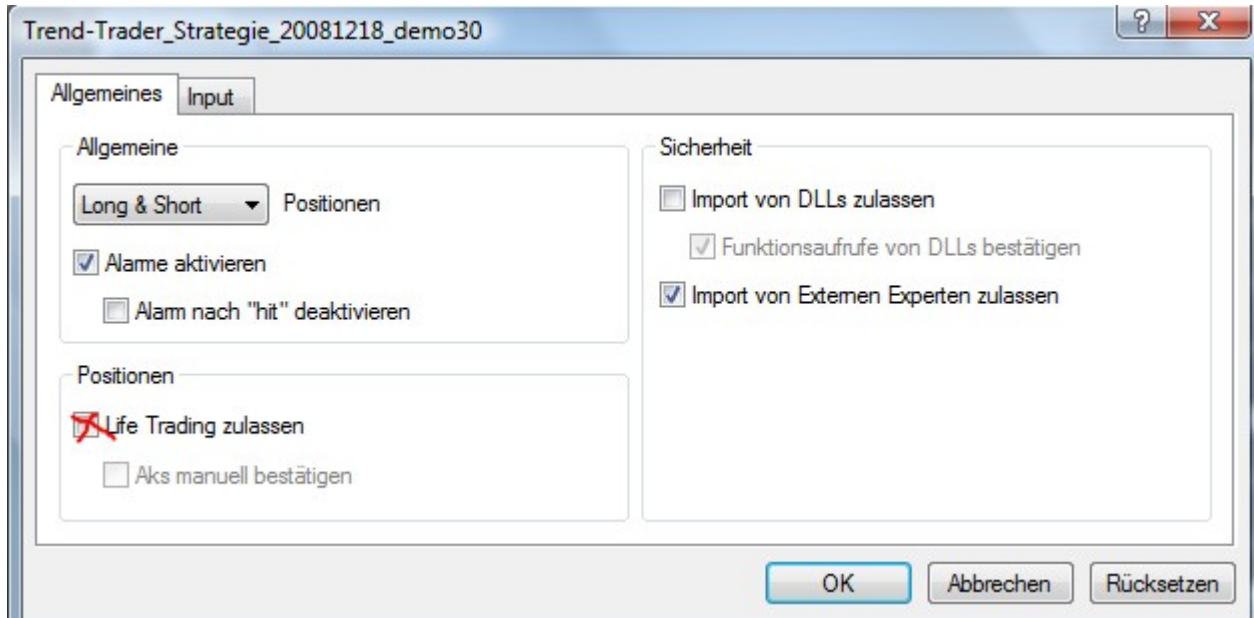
Trend-Trader_Strategie_20081218_demo30

?

X

Allgemeines

Input

Allgemeine

Long & Short

Positionen

Alarme aktivieren

Alarm nach "hit" deaktivieren

Positionen

Life Trading zulassen

Aks manuell bestätigen

Sicherheit

Import von DLLs zulassen

Funktionsaufrufe von DLLs bestätigen

Import von Externen Experten zulassen

OK

Abbrechen

Rücksetzen